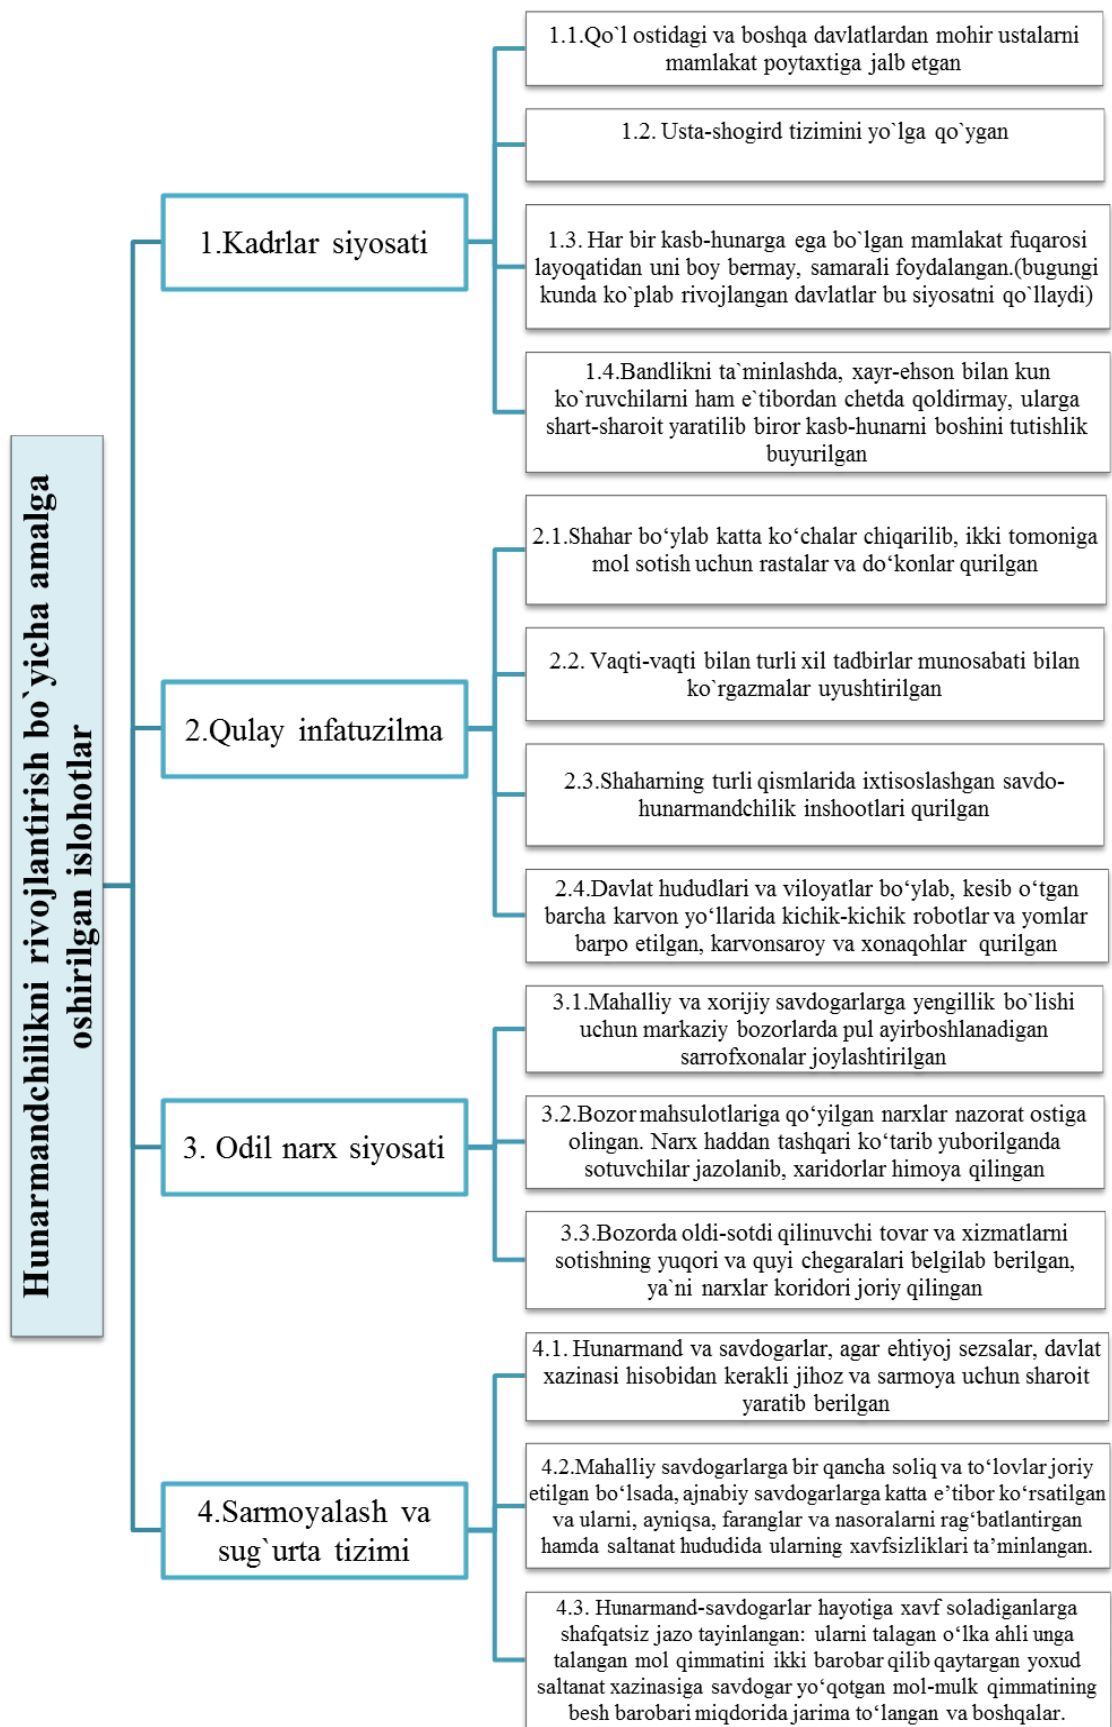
Hunarmandchilikni rivojlantirish bo`yicha amalga oshirilgan islohotlar

1.Kadrlar siyosati

1.1.Qo`l ostidagi va boshqa davlatlardan mohir ustalarni mamlakat poytaxtiga jalb etgan

1.2. Usta-shogird tizimini yo`lga qo`ygan

1.3. Har bir kasb-hunarga ega bo`lgan mamlakat fuqarosi layoqatidan uni boy bermay, samarali foydalangan.(bugungi kunda ko`plab rivojlangan davlatlar bu siyosatni qo`llaydi)

1.4.Bandlikni ta`minlashda, xayr-ehson bilan kun ko`ruvchilarni ham e`tibordan chetda qoldirmay, ularga shart-sharoit yaratilib biror kasb-hunarni boshini tutishlik buyurilgan

2.Qulay infatuzilma

2.1.Shahar bo‘ylab katta ko‘chalar chiqarilib, ikki tomoniga mol sotish uchun rastalar va do‘konlar qurilgan

2.2. Vaqti-vaqti bilan turli xil tadbirlar munosabati bilan ko`rgazmalar uyushtirilgan

2.3.Shaharning turli qismlarida ixtisoslashgan savdo-hunarmandchilik inshootlari qurilgan

2.4.Davlat hududlari va viloyatlar bo‘ylab, kesib o‘tgan barcha karvon yo‘llarida kichik-kichik robotlar va yomlar barpo etilgan, karvonsaroy va xonaqohlar qurilgan

3. Odil narx siyosati

3.1.Mahalliy va xorijiy savdogarlarga yengillik bo`lishi uchun markaziy bozorlarda pul ayirboshlanadigan sarrofxonalar joylashtirilgan

3.2.Bozor mahsulotlariga qo‘yilgan narxlar nazorat ostiga olingan. Narx haddan tashqari ko‘tarib yuborilganda sotuvchilar jazolanib, xaridorlar himoya qilingan

3.3.Bozorda oldi-sotdi qilinuvchi tovar va xizmatlarni sotishning yuqori va quyi chegaralari belgilab berilgan, ya`ni narxlar koridori joriy qilingan

4.Sarmoyalash va sug`urta tizimi

4.1. Hunarmand va savdogarlar, agar ehtiyoj sezsalar, davlat xazinasi hisobidan kerakli jihoz va sarmoya uchun sharoit yaratib berilgan

4.2.Mahalliy savdogarlarga bir qancha soliq va to‘lovlar joriy etilgan bo‘lsada, ajnabiy savdogarlarga katta e’tibor ko‘rsatilgan va ularni, ayniqsa, faranglar va nasoralarni rag‘batlantirgan hamda saltanat hududida ularning xavfsizliklari ta’minlangan.

4.3. Hunarmand-savdogarlar hayotiga xavf soladiganlarga shafqatsiz jazo tayinlangan: ularni talagan o‘lka ahli unga talangan mol qimmatini ikki barobar qilib qaytargan yoxud saltanat xazinasiga savdogar yo‘qotgan mol-mulk qimmatining besh barobari miqdorida jarima to‘langan va boshqalar.